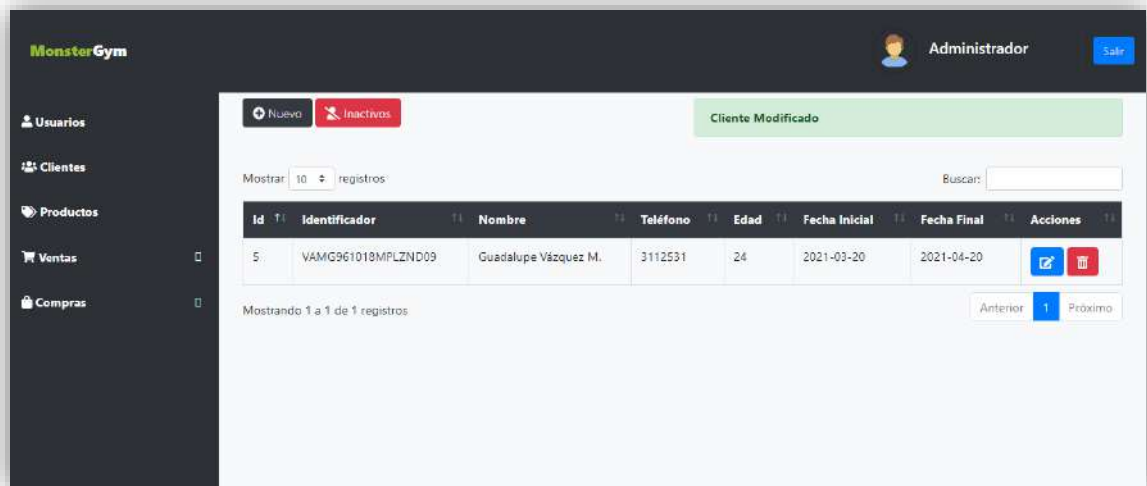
MonsterGym

Administrador

Salir

Usuarios

Clientes

Productos

Ventas

Compras

Nuevo

Inactivos

Cliente Modificado

Mostrar 10 registros

Buscar:

| Id | Identificador | Nombre | Teléfono | Edad | Fecha Inicial | Fecha Final | Acciones |
|---|---|---|---|---|---|---|---|
| 5 | VAMG961018MPLZND09 | Guadalupe Vázquez M. | 3112531 | 24 | 2021-03-20 | 2021-04-20 | |

Mostrando 1 a 1 de 1 registros

Anterior 1 Próximo